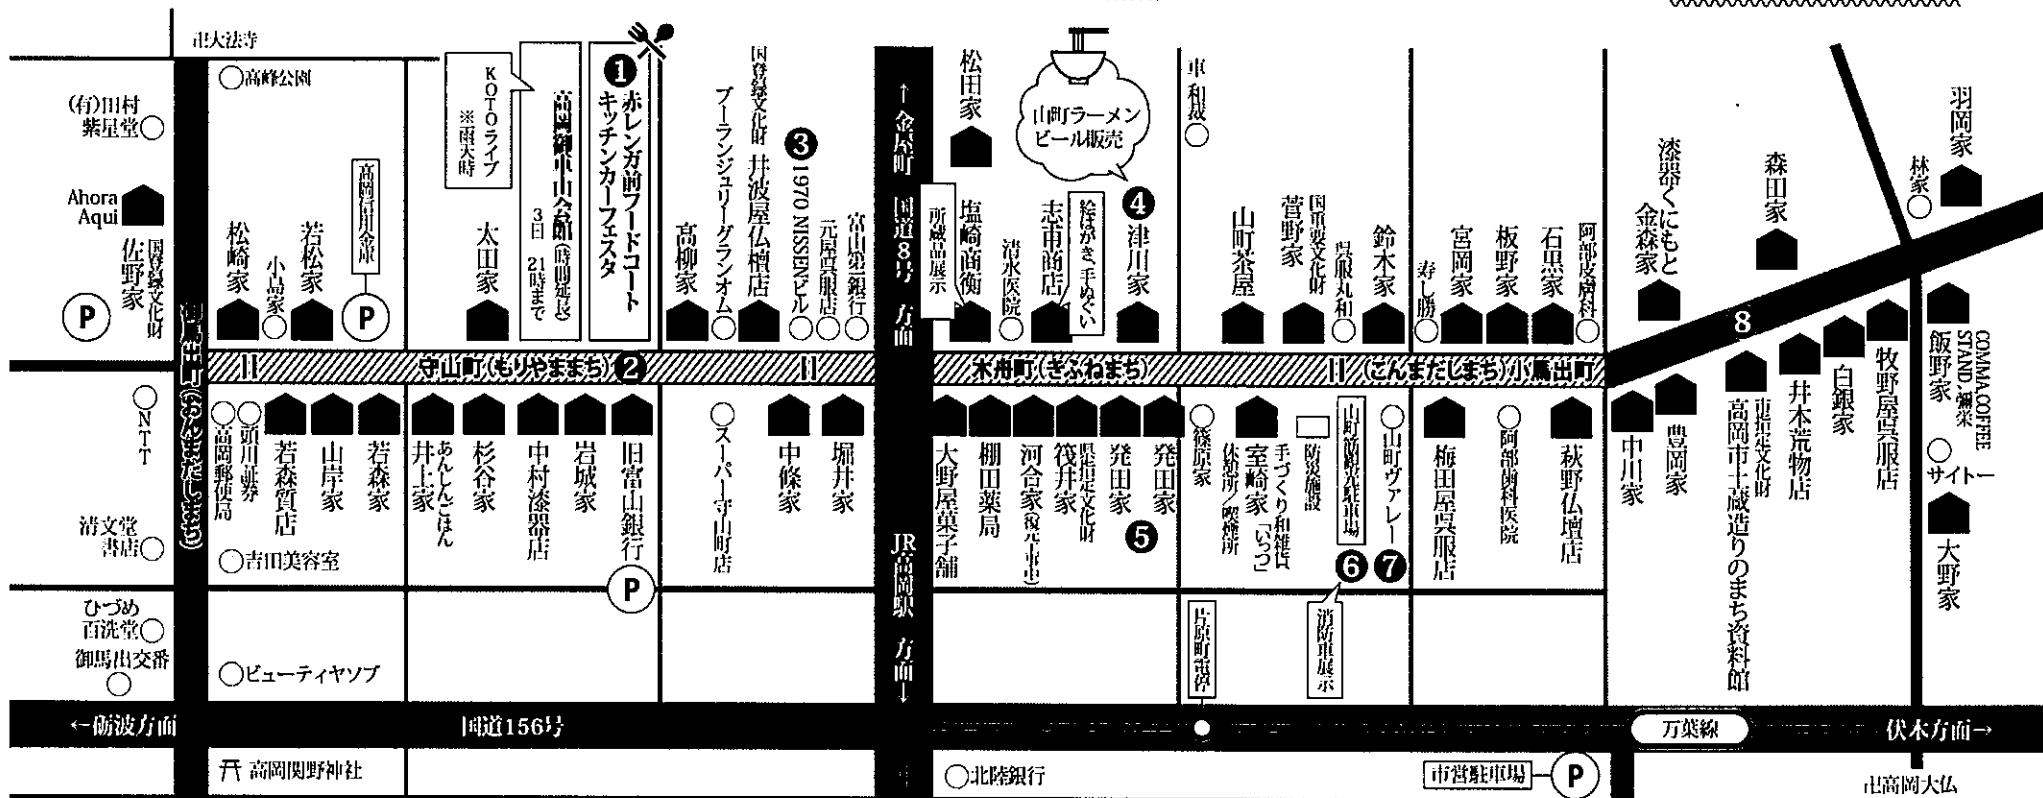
⛩大法寺
○高峰公園
(有)田村紫星堂○
Ahora Aqui
佐野家 国登録文化財
P
松崎家
小島家
若松家
高岡信用金庫
P
KOTOライブ ※雨天時
太田家
高岡御車山会館(時間延長) 3日 21時まで
❶ 赤レンガ前フードコート キッチンカーフェスタ
高柳家
ブーランジェリーグランオム
国登録文化財 井波屋仏檀店
❸ 1970 NISSENビル
元屋呉服店
富山第一銀行
↑金屋町 国道8号 方面
松田家
所蔵品展示
塩崎商会
清水医院
山町ラーメン ビール販売
志甫商店
絵はがき、手ぬぐい
❹ 津川家
車和蔵○
山町茶屋
国重要文化財 菅野家
呉服丸和
鈴木家
寿し勝
宮岡家
板野家
石黒家
阿部皮膚科
漆器くにもと 金森家
森田家
林家
羽岡家
8
飯野家
COMMA,COFFEE STAND,無菓
御馬出町(おんまだしまち)
守山町(もりやままち) ❷
木舟町(きふねまち)
(こんまだしまち)小馬出町
○NTT
高岡郵便局
頭川証券
若森質店
山岸家
若森家
井上家
あんしんごはん
杉谷家
中村漆器店
岩城家
旧富山銀行
P
○スーパー守山町店
中條家
堀井家
大野屋菓子舗
棚田薬局
河合家(秋元本店)
県指定文化財 筏井家
発田家
❺
発田家
篠原家
室崎家 休憩所/喫煙所
手づくり和雑貨「いっつ」
防災施設
山町筋駐車場
❻
○山町ヴァレー
❼
梅田屋呉服店
阿部歯科医院
萩野仏壇店
中川家
豊岡家
市指定文化財 高岡市土蔵造りのまち資料館
井木荒物店
白銀家
牧野屋呉服店
○サイトー
大野家
清文堂書店○
○吉田美容室
JR高岡駅 方面↓
片原町電停
消防車展示
ひづめ百洗堂○
御馬出交番○
○ビューティヤソブ
←砺波方面
国道156号
万葉線
伏木方面→
⛩ 高岡関野神社
○北陸銀行
市営駐車場
P
⛩高岡大仏